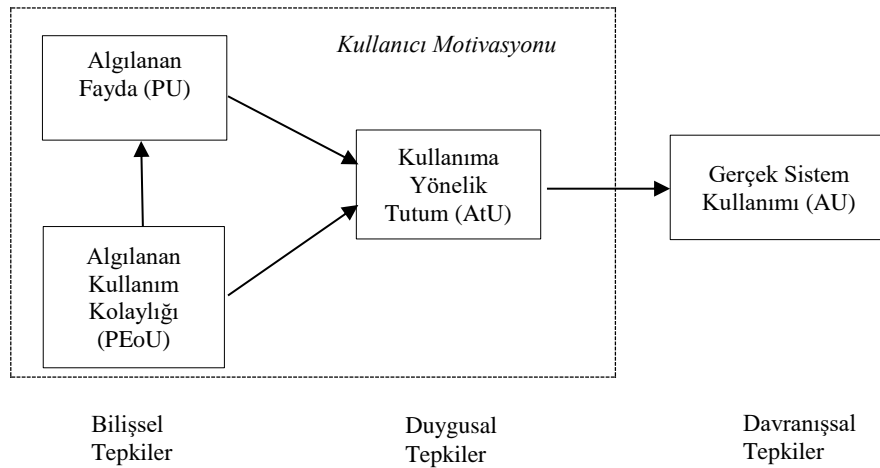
Kullanıcı Motivasyonu

Algılanan Fayda (PU)

Algılanan Kullanım Kolaylığı (PEoU)

Kullanıma Yönelik Tutum (AtU)

Gerçek Sistem Kullanımı (AU)

Bilişsel Tepkiler

Duygusal Tepkiler

Davranışsal Tepkiler